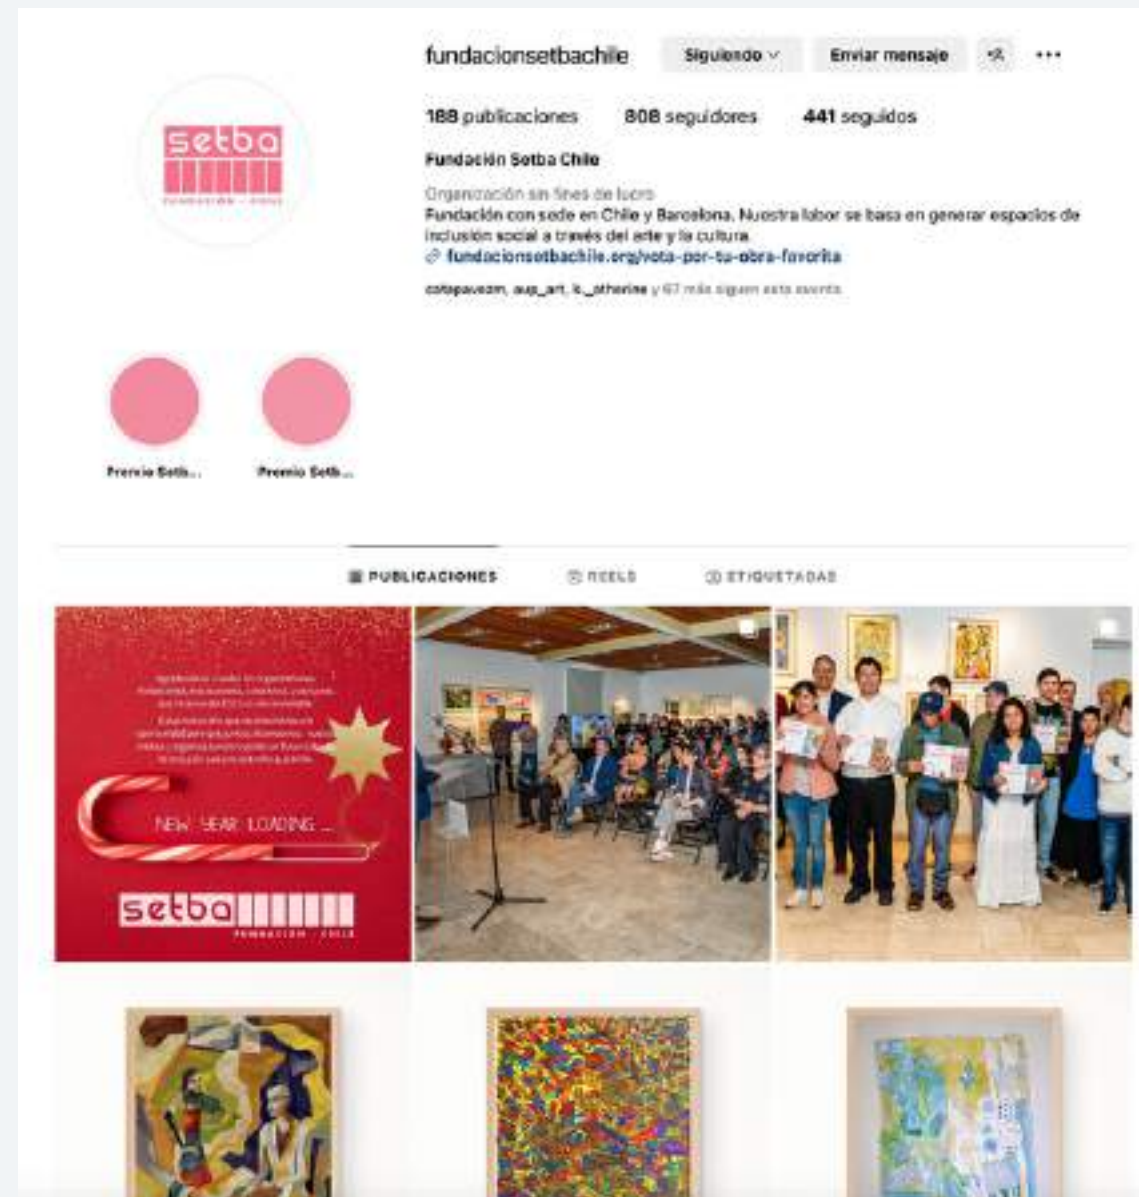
fundacionsetbachile Siguiendo Enviar mensaje ...

188 publicaciones 808 seguidores 441 seguidos

Fundación Setba Chile

Organización sin fines de lucro
Fundación con sede en Chile y Barcelona. Nuestra labor se basa en generar espacios de inclusión social a través del arte y la cultura.
fundacionsetbachile.org/vota-por-tu-obra-favorita

cotopaveom, aup_art, k._atherine y 67 más siguen esta cuenta

setba
FUNDACIÓN · CHILE

Premio Setb...
Premio Setb...

PUBLICACIONES REELS ETIQUETADAS

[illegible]

NEW YEAR LOADING ...

setba
FUNDACIÓN · CHILE